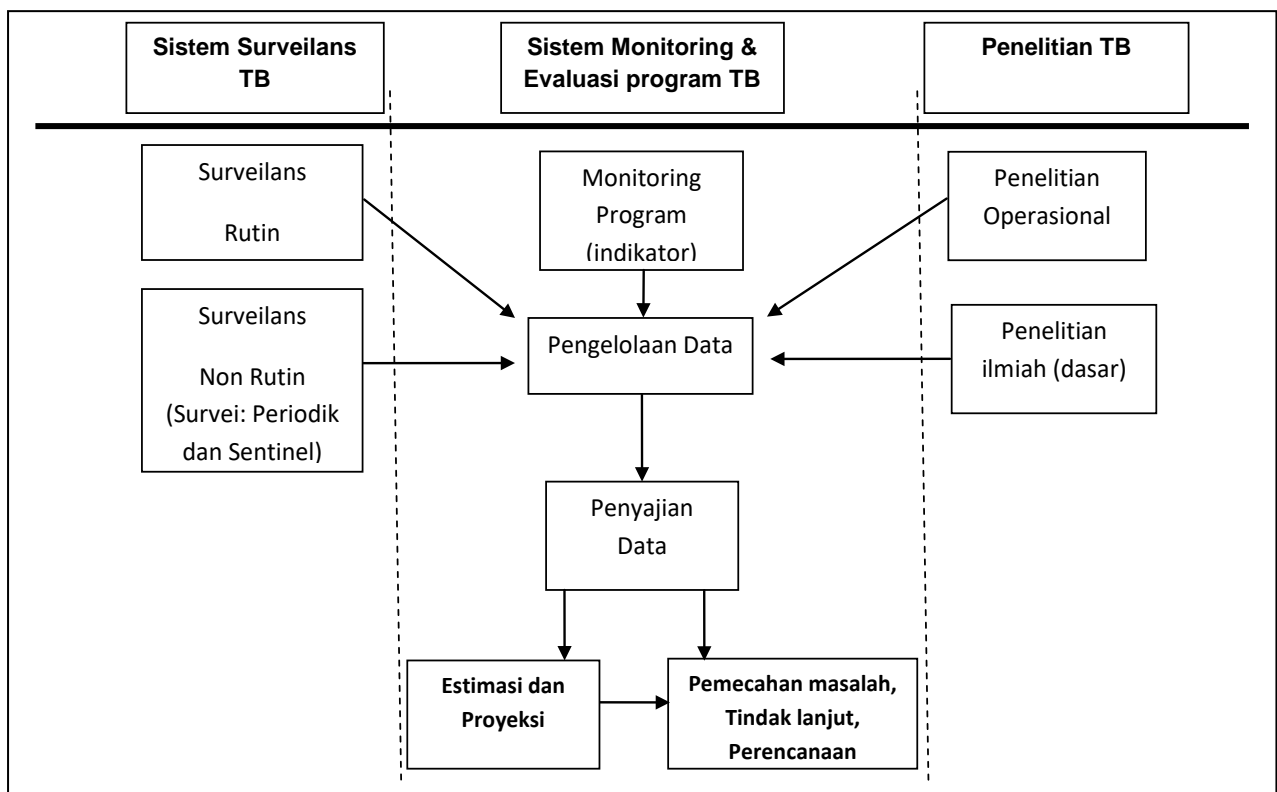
Sistem Surveilans TB

Sistem Monitoring & Evaluasi program TB

Penelitian TB

Surveilans

Rutin

Monitoring Program (indikator)

Penelitian Operasional

Surveilans

Non Rutin (Survei: Periodik dan Sentinel)

Pengelolaan Data

Penelitian ilmiah (dasar)

Penyajian Data

Estimasi dan Proyeksi

Pemecahan masalah, Tindak lanjut, Perencanaan